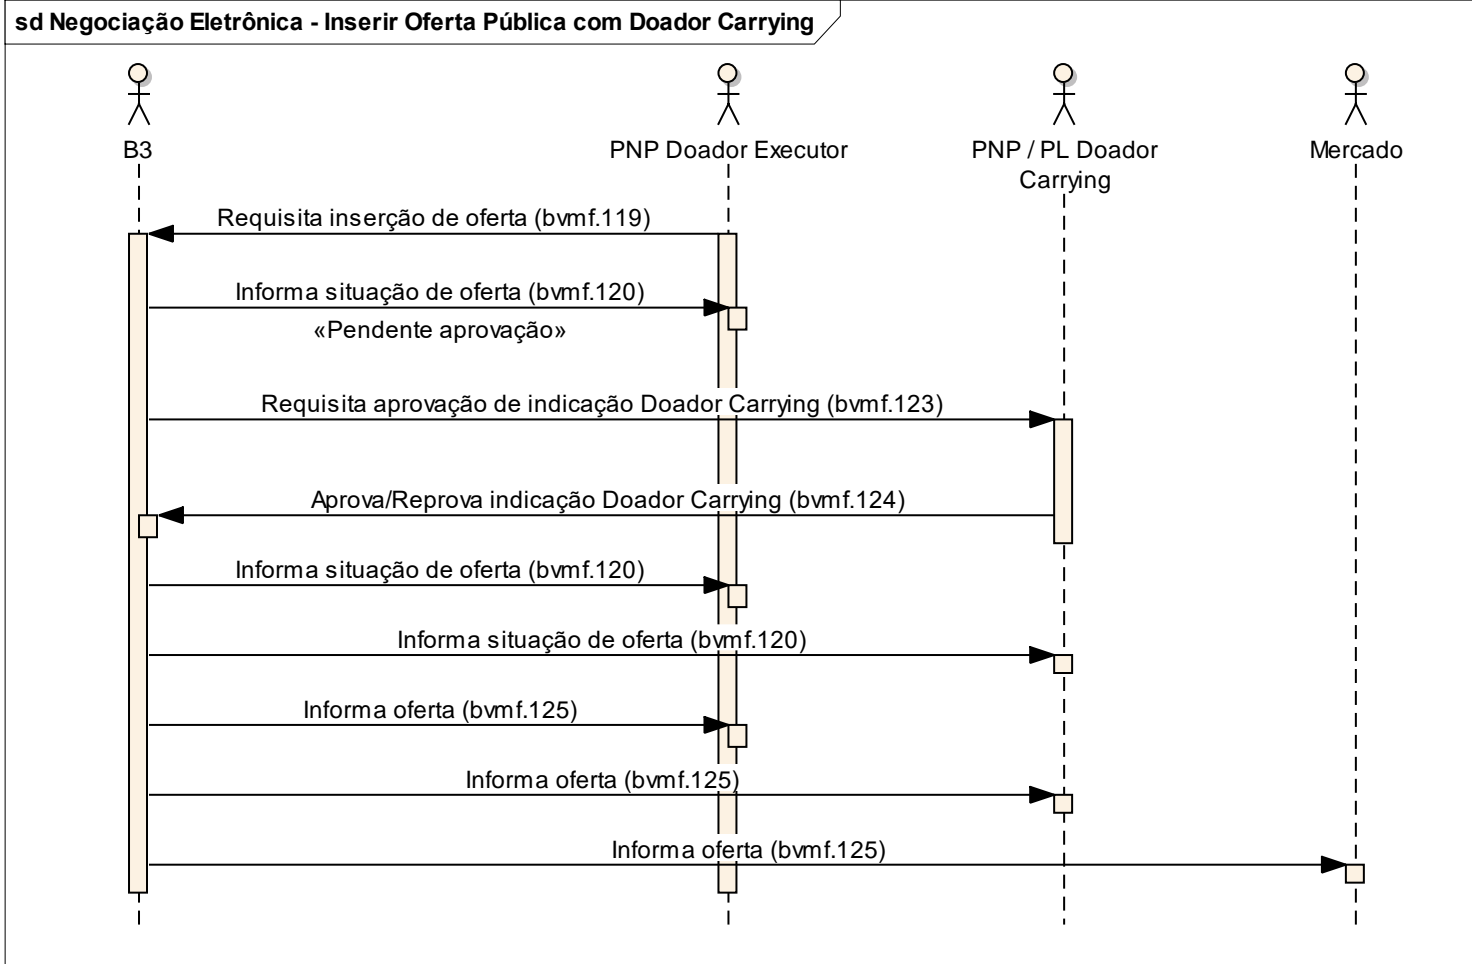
sd Negociação Eletrônica - Inserir Oferta Pública com Doador Carrying

B3

PNP Doador Executor

PNP / PL Doador Carrying

Mercado

Requisita inserção de oferta (bvmf.119)

Informa situação de oferta (bvmf.120)

«Pendente aprovação»

Requisita aprovação de indicação Doador Carrying (bvmf.123)

Aprova/Reprova indicação Doador Carrying (bvmf.124)

Informa situação de oferta (bvmf.120)

Informa situação de oferta (bvmf.120)

Informa oferta (bvmf.125)

Informa oferta (bvmf.125)

Informa oferta (bvmf.125)